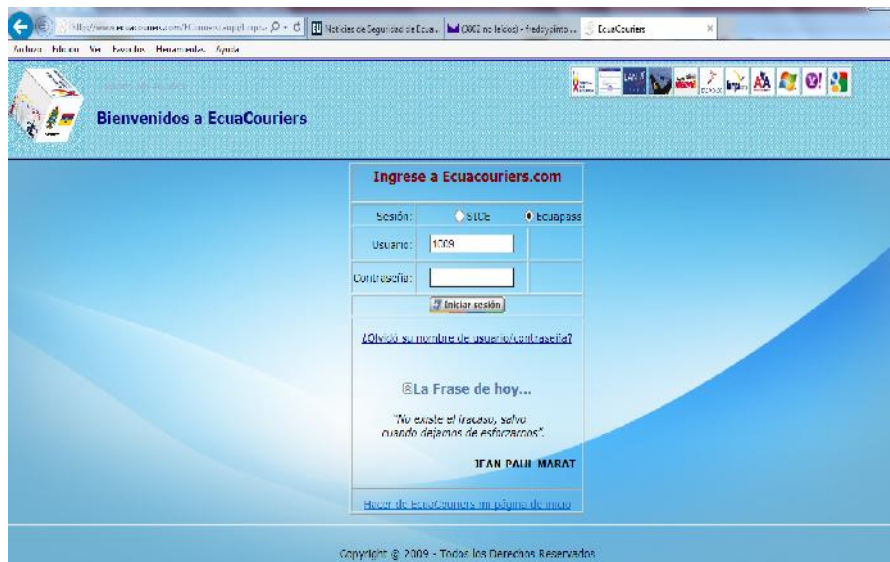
http://www.ecuacouriers.com/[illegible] | Noticias de Seguridad de Ecua... | (302 no leídos) - fredyspinto... | EcuaCouriers

Archivo Edición Ver Favoritos Herramientas Ayuda

Bienvenidos a EcuaCouriers

Ingrese a Ecuacouriers.com

Sesión: SICE Ecuapass

Usuario: 1009

Contraseña:

Iniciar sesión

¿Olvidó su nombre de usuario/contraseña?

La Frase de hoy...

"No existe el fracaso, salvo cuando dejamos de esforzarnos".

JEAN PAUL MARAT

Hacer de EcuaCouriers mi página de inicio

Copyright © 2009 - Todos los Derechos Reservados